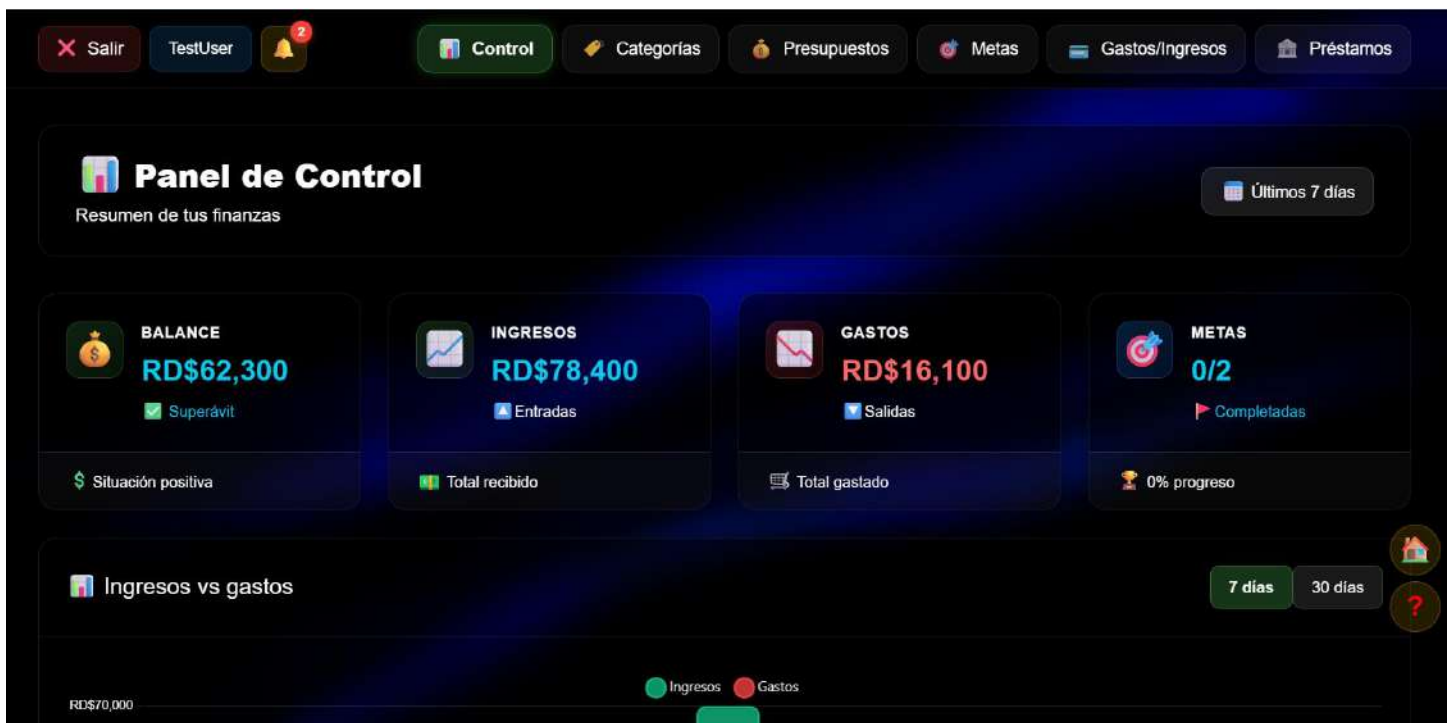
Salir TestUser 2 Control Categorías Presupuestos Metas Gastos/Ingresos Préstamos

Panel de Control
Resumen de tus finanzas

Últimos 7 días

BALANCE
RD$62,300
Superávit
Situación positiva

INGRESOS
RD$78,400
Entradas
Total recibido

GASTOS
RD$16,100
Salidas
Total gastado

METAS
0/2
Completadas
0% progreso

Ingresos vs gastos

7 días 30 días

?

Ingresos Gastos

RD$70,000